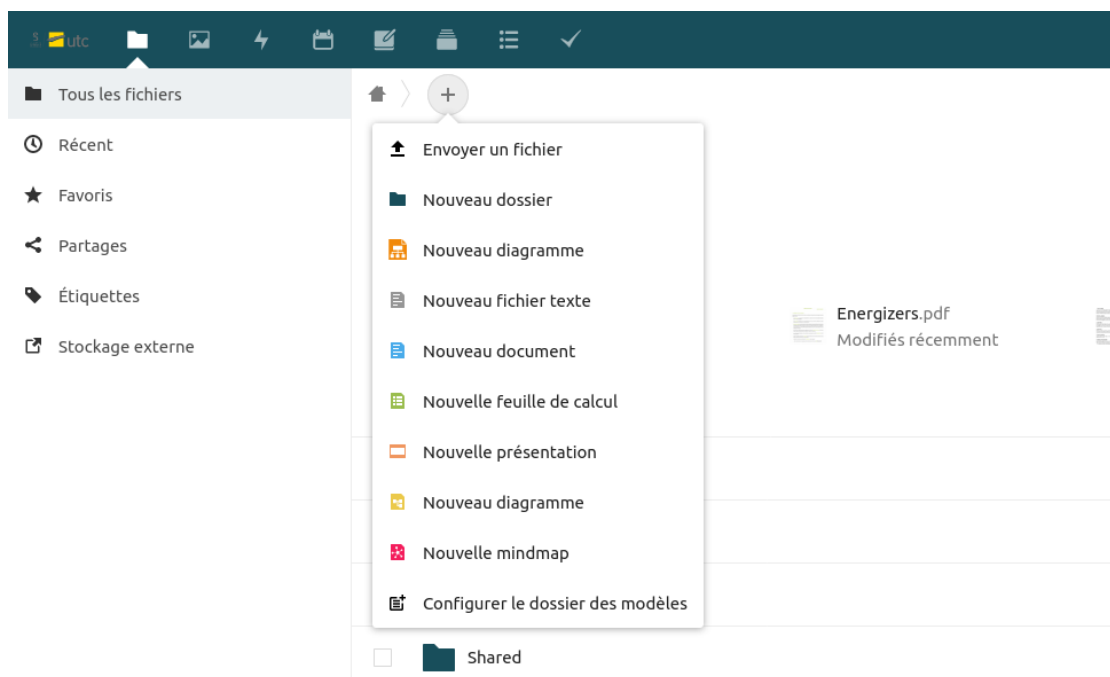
utc

Tous les fichiers
Récent
Favoris
Partages
Étiquettes
Stockage externe

+

Envoyer un fichier
Nouveau dossier
Nouveau diagramme
Nouveau fichier texte
Nouveau document
Nouvelle feuille de calcul
Nouvelle présentation
Nouveau diagramme
Nouvelle mindmap
Configurer le dossier des modèles

Energizers.pdf
Modifiés récemment

Shared